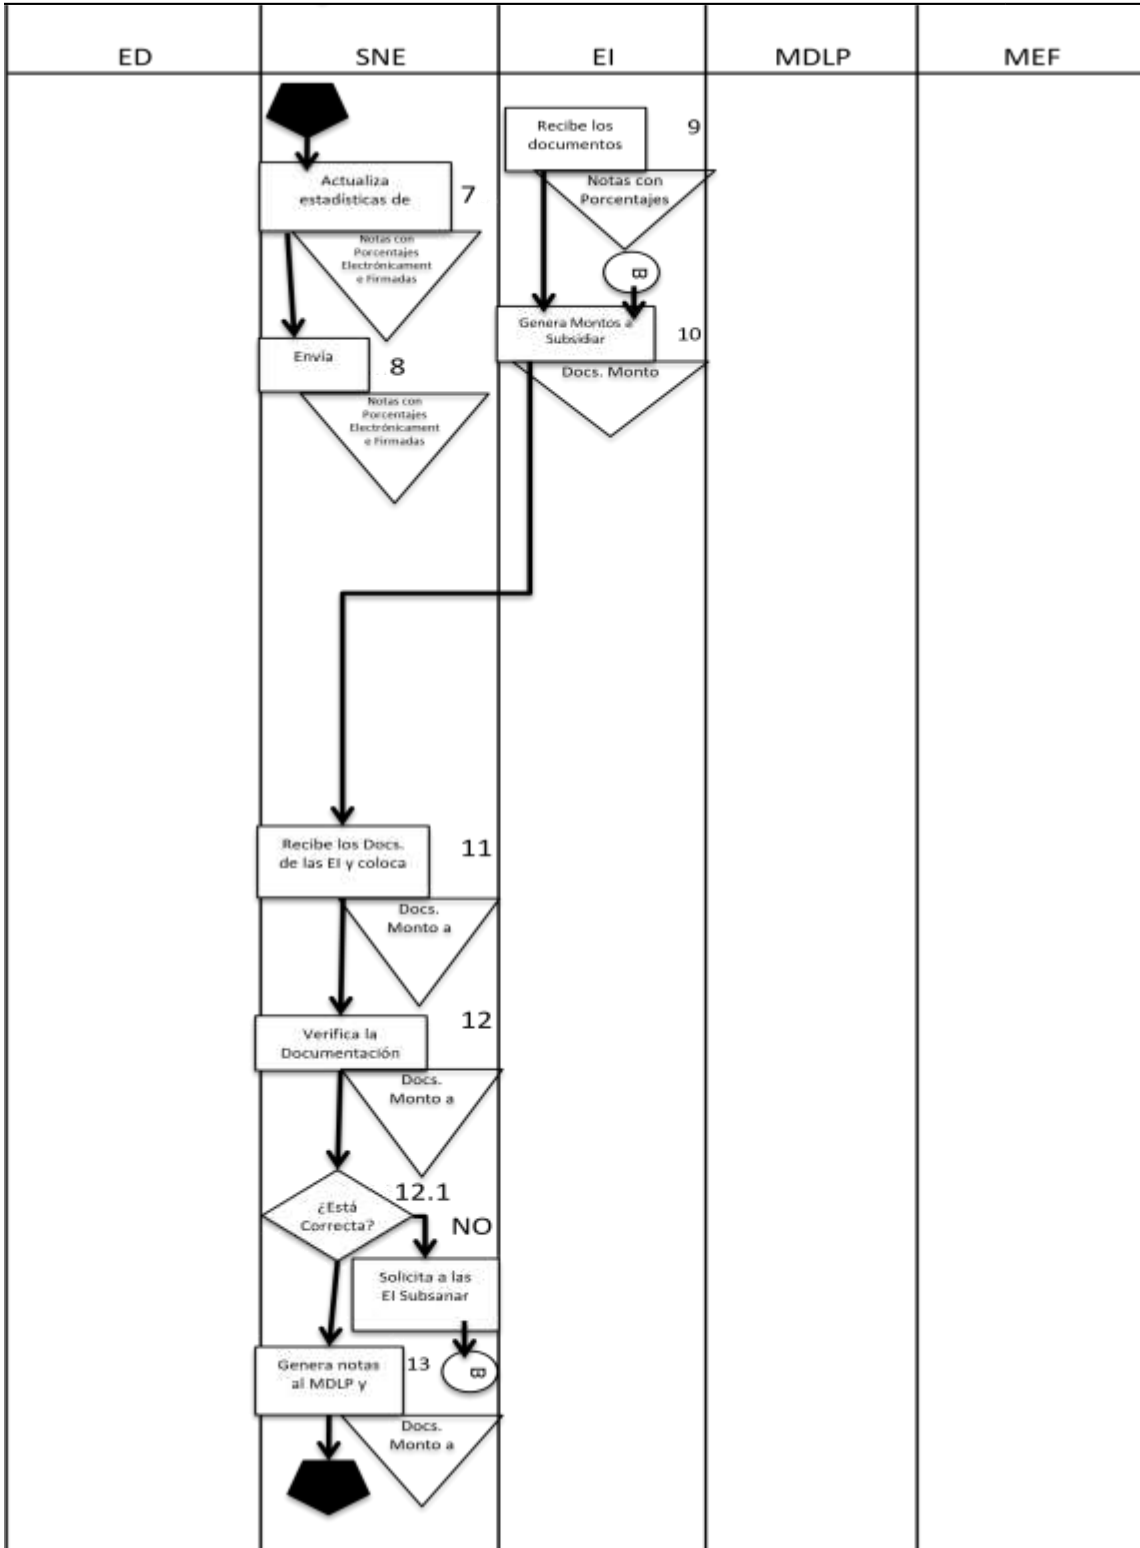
ED

SNE

EI

MDLP

MEF

Recibe los documentos

9

Notas con Porcentajes

B

Actualiza estadísticas de

7

Notas con Porcentajes Electrónicament e Firmadas

Genera Montos a Subsidiar

10

Docs. Monto

Envía

8

Notas con Porcentajes Electrónicament e Firmadas

Recibe los Docs. de las EI y coloca

11

Docs. Monto a

Verifica la Documentación

12

Docs. Monto a

¿Está Correcta?

12.1

NO

Solicita a las EI Subsanar

Genera notas al MDLP y

13

B

Docs. Monto a